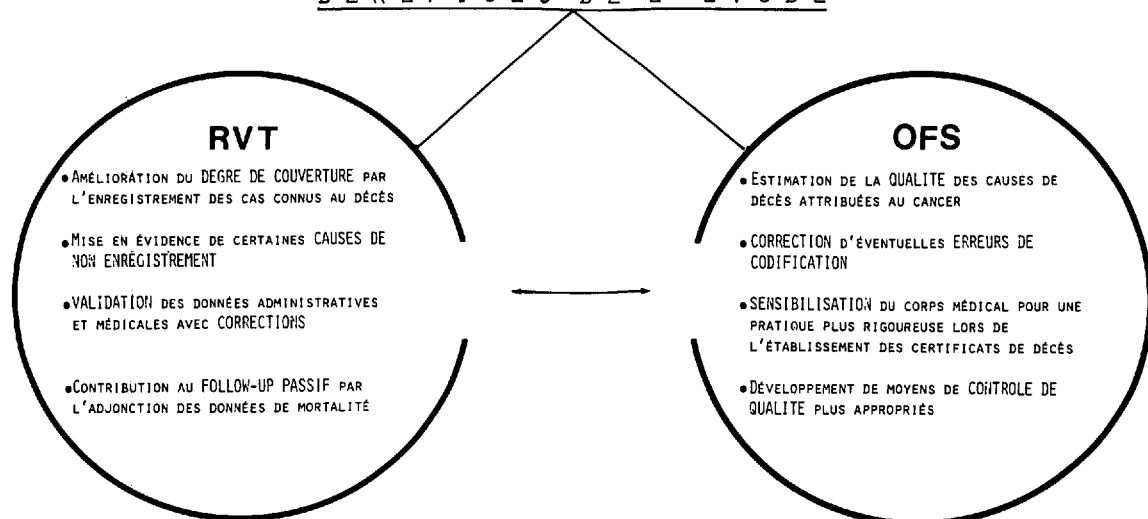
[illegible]

RVT

• Amélioration du DEGRE DE COUVERTURE par l'enregistrement des cas connus au décès

• Mise en évidence de certaines CAUSES DE NON ENREGISTREMENT

• VALIDATION des données administratives et médicales avec CORRECTIONS

• Contribution au FOLLOW-UP PASSIF par l'adjonction des données de mortalité

OFS

• Estimation de la QUALITE des causes de décès attribuées au cancer

• CORRECTION d'éventuelles ERREURS DE CODIFICATION

• SENSIBILISATION du corps médical pour une pratique plus rigoureuse lors de l'établissement des certificats de décès

• Développement de moyens de CONTROLE DE QUALITE plus appropriés